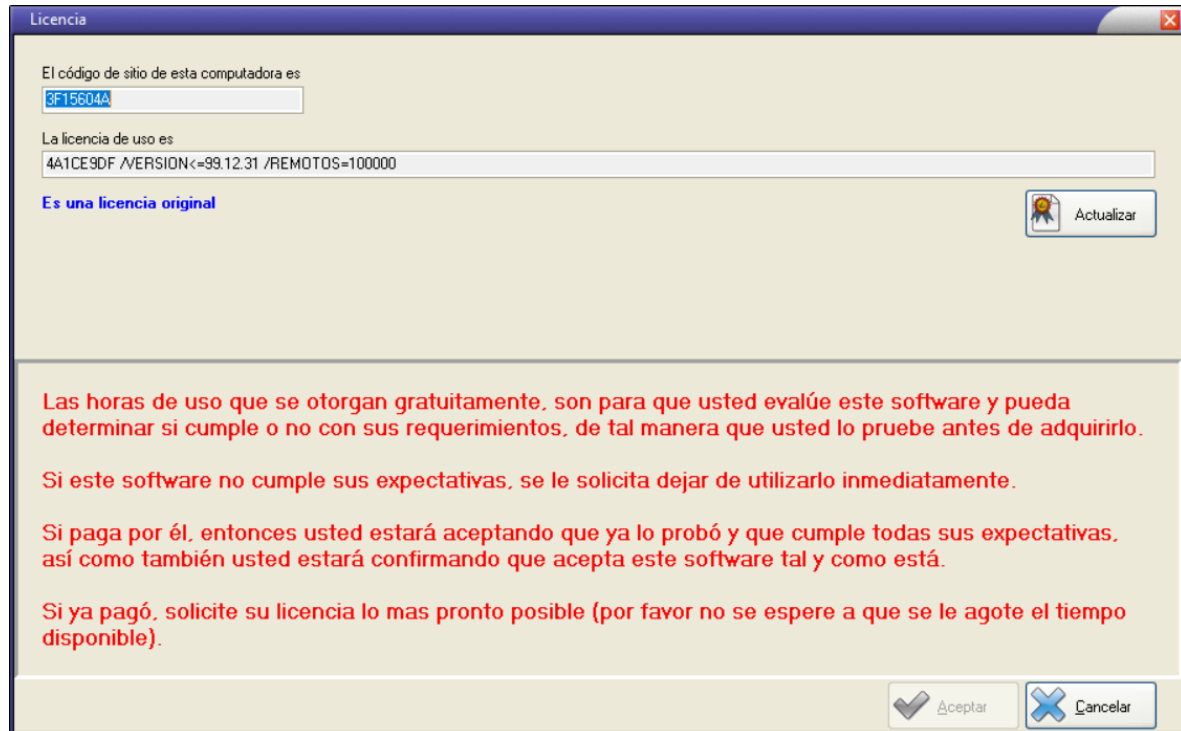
Licencia

El código de sitio de esta computadora es

3F15604A

La licencia de uso es

4A1CE9DF /VERSION<=99.12.31 /REMOTOS=100000

Es una licencia original

Actualizar

Las horas de uso que se otorgan gratuitamente, son para que usted evalúe este software y pueda determinar si cumple o no con sus requerimientos, de tal manera que usted lo pruebe antes de adquirirlo.

Si este software no cumple sus expectativas, se le solicita dejar de utilizarlo inmediatamente.

Si paga por él, entonces usted estará aceptando que ya lo probó y que cumple todas sus expectativas, así como también usted estará confirmando que acepta este software tal y como está.

Si ya pagó, solicite su licencia lo mas pronto posible (por favor no se espere a que se le agote el tiempo disponible).

Aceptar

Cancelar